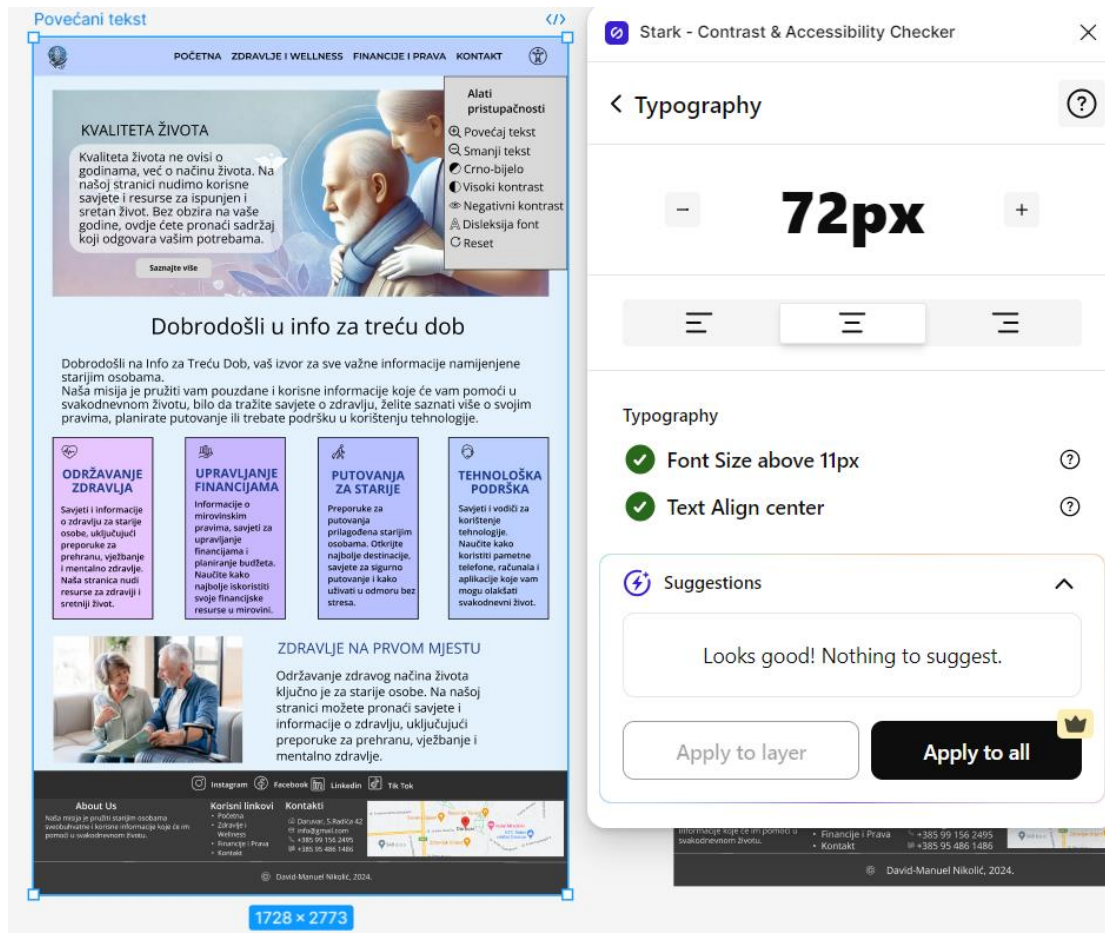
Povećani tekst

POČETNA ZDRAVLJE I WELLNESS FINANCIJE I PRAVA KONTAKT

Alati pristupačnosti
Povećaj tekst
Smanji tekst
Crno-bijelo
Visoki kontrast
Negativni kontrast
Disleksija font
Reset

KVALITETA ŽIVOTA

Kvaliteta života ne ovisi o godinama, već o načinu života. Na našoj stranici nudimo korisne savjete i resurse za ispunjen i sretan život. Bez obzira na vaše godine, ovdje ćete pronaći sadržaj koji odgovara vašim potrebama.

Saznajte više

Dobrodošli u info za treću dob

Dobrodošli na Info za Treću Dob, vaš izvor za sve važne informacije namijenjene starijim osobama.
Naša misija je pružiti vam pouzdane i korisne informacije koje će vam pomoći u svakodnevnom životu, bilo da tražite savjete o zdravlju, želite saznati više o svojim pravima, planirate putovanje ili trebate podršku u korištenju tehnologije.

ODRŽAVANJE ZDRAVLJA
Savjeti i informacije o zdravlju za starije osobe, uključujući preporuke za prehranu, vježbanje i mentalno zdravlje. Naša stranica nudi resurse za zdravij i sretniji život.

UPRAVLJANJE FINANCIJAMA
Informacije o mirovinskim pravima, savjeti za upravljanje financijama i planiranje budžeta. Naučite kako najbolje iskoristiti svoje financijske resurse u mirovini.

PUTOVANJA ZA STARIJE
Preporuke za putovanja prilagođena starijim osobama. Otkrijte najbolje destinacije, savjete za sigurno putovanje i kako uživati u odmoru bez stresa.

TEHNOLOŠKA PODRŠKA
Savjeti i vodiči za korištenje tehnologije. Naučite kako koristiti pametne telefone, računala i aplikacije koje vam mogu olakšati svakodnevni život.

ZDRAVLJE NA PRVOM MJESTU

Održavanje zdravog načina života ključno je za starije osobe. Na našoj stranici možete pronaći savjete i informacije o zdravlju, uključujući preporuke za prehranu, vježbanje i mentalno zdravlje.

Instagram Facebook Linkedin Tik Tok

About Us
Naša misija je pružiti starijim osobama sveobuhvatne i korisne informacije koje će im pomoći u svakodnevnom životu.

Korisni linkovi
• Početna
• Zdravlje i Wellness
• Financije i Prava
• Kontakt

Kontakti
Daruvar, S.Radića 42
info@gmail.com
+385 99 156 2495
+385 95 486 1486

© David-Manuel Nikolić, 2024.

1728 × 2773

Stark - Contrast & Accessibility Checker

Typography

72px

Typography
Font Size above 11px
Text Align center

Suggestions

Looks good! Nothing to suggest.

Apply to layer
Apply to all

informacije koje će im pomoći u svakodnevnom životu.
• Financije i Prava
• Kontakt
+385 99 156 2495
+385 95 486 1486
© David-Manuel Nikolić, 2024.